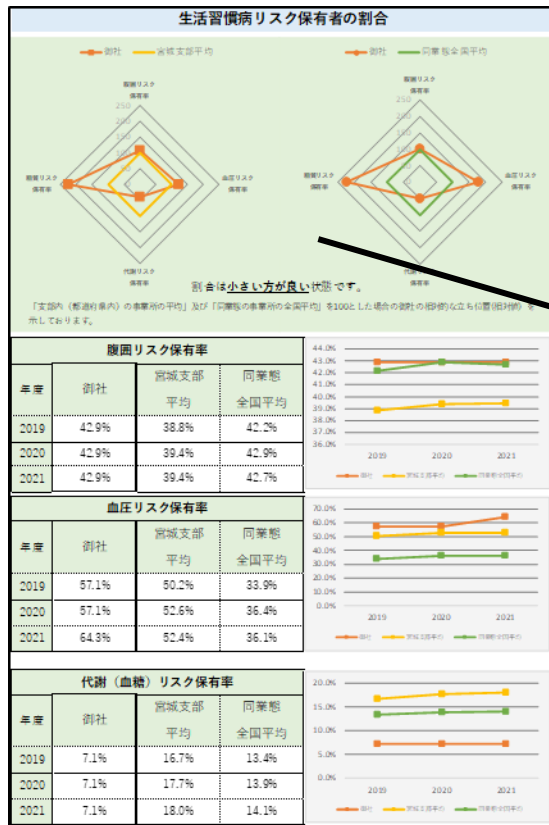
生活習慣病リスク保有者の割合

御社 宮城支部平均

御社 同業態全国平均

腹囲リスク保有率

血圧リスク保有率

代謝リスク保有率

250
200
150
100
50

割合は小さい方が良い状態です。

「支部内（都道府県内）の事業所の平均」及び「同業態の事業所の全国平均」を100とした場合の御社の相対的な立ち位置(指数)を示しております。

腹囲リスク保有率

| 年度 | 御社 | 宮城支部平均 | 同業態全国平均 |
|---|---|---|---|
| 2019 | 42.9% | 38.8% | 42.2% |
| 2020 | 42.9% | 39.4% | 42.9% |
| 2021 | 42.9% | 39.4% | 42.7% |

44.0%
43.0%
42.0%
41.0%
40.0%
39.0%
38.0%
37.0%
36.0%
2019 2020 2021
御社 宮城支部平均 同業態全国平均

血圧リスク保有率

| 年度 | 御社 | 宮城支部平均 | 同業態全国平均 |
|---|---|---|---|
| 2019 | 57.1% | 50.2% | 33.9% |
| 2020 | 57.1% | 52.6% | 36.4% |
| 2021 | 64.3% | 52.4% | 36.1% |

70.0%
60.0%
50.0%
40.0%
30.0%
20.0%
10.0%
0.0%
2019 2020 2021
御社 宮城支部平均 同業態全国平均

代謝（血糖）リスク保有率

| 年度 | 御社 | 宮城支部平均 | 同業態全国平均 |
|---|---|---|---|
| 2019 | 7.1% | 16.7% | 13.4% |
| 2020 | 7.1% | 17.7% | 13.9% |
| 2021 | 7.1% | 18.0% | 14.1% |

20.0%
15.0%
10.0%
5.0%
0.0%
2019 2020 2021
御社 宮城支部平均 同業態全国平均